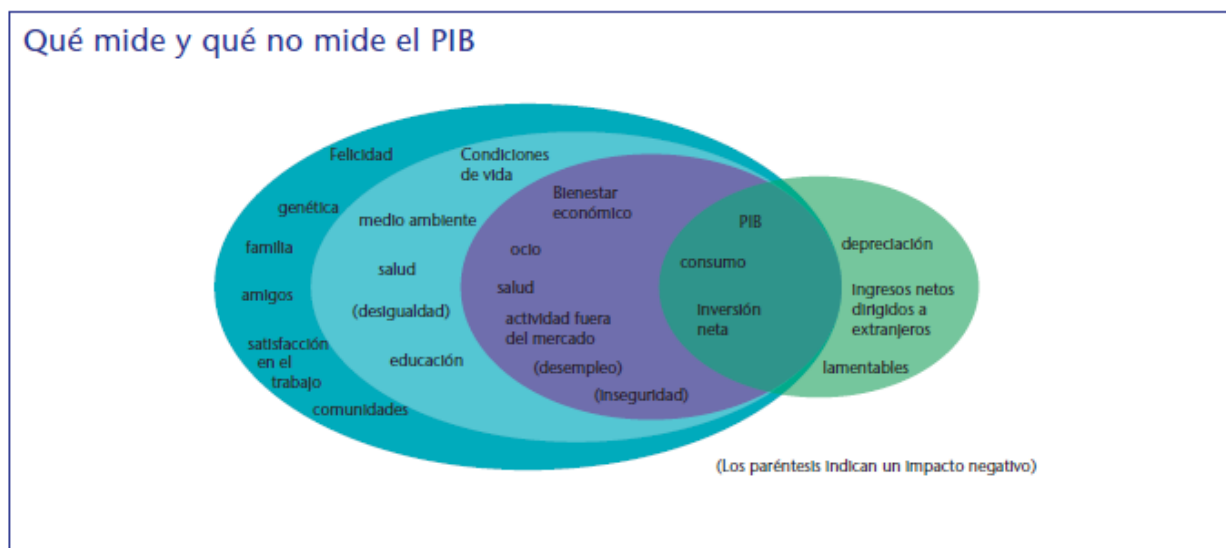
Qué mide y qué no mide el PIB

Felicidad

genética

familia

amigos

satisfacción en el trabajo

comunidades

Condiciones de vida

medio ambiente

salud

(desigualdad)

educación

Bienestar económico

ocio

salud

actividad fuera del mercado

(desempleo)

(inseguridad)

PIB

consumo

inversión neta

depreciación

ingresos netos dirigidos a extranjeros

lamentables

(Los paréntesis indican un impacto negativo)